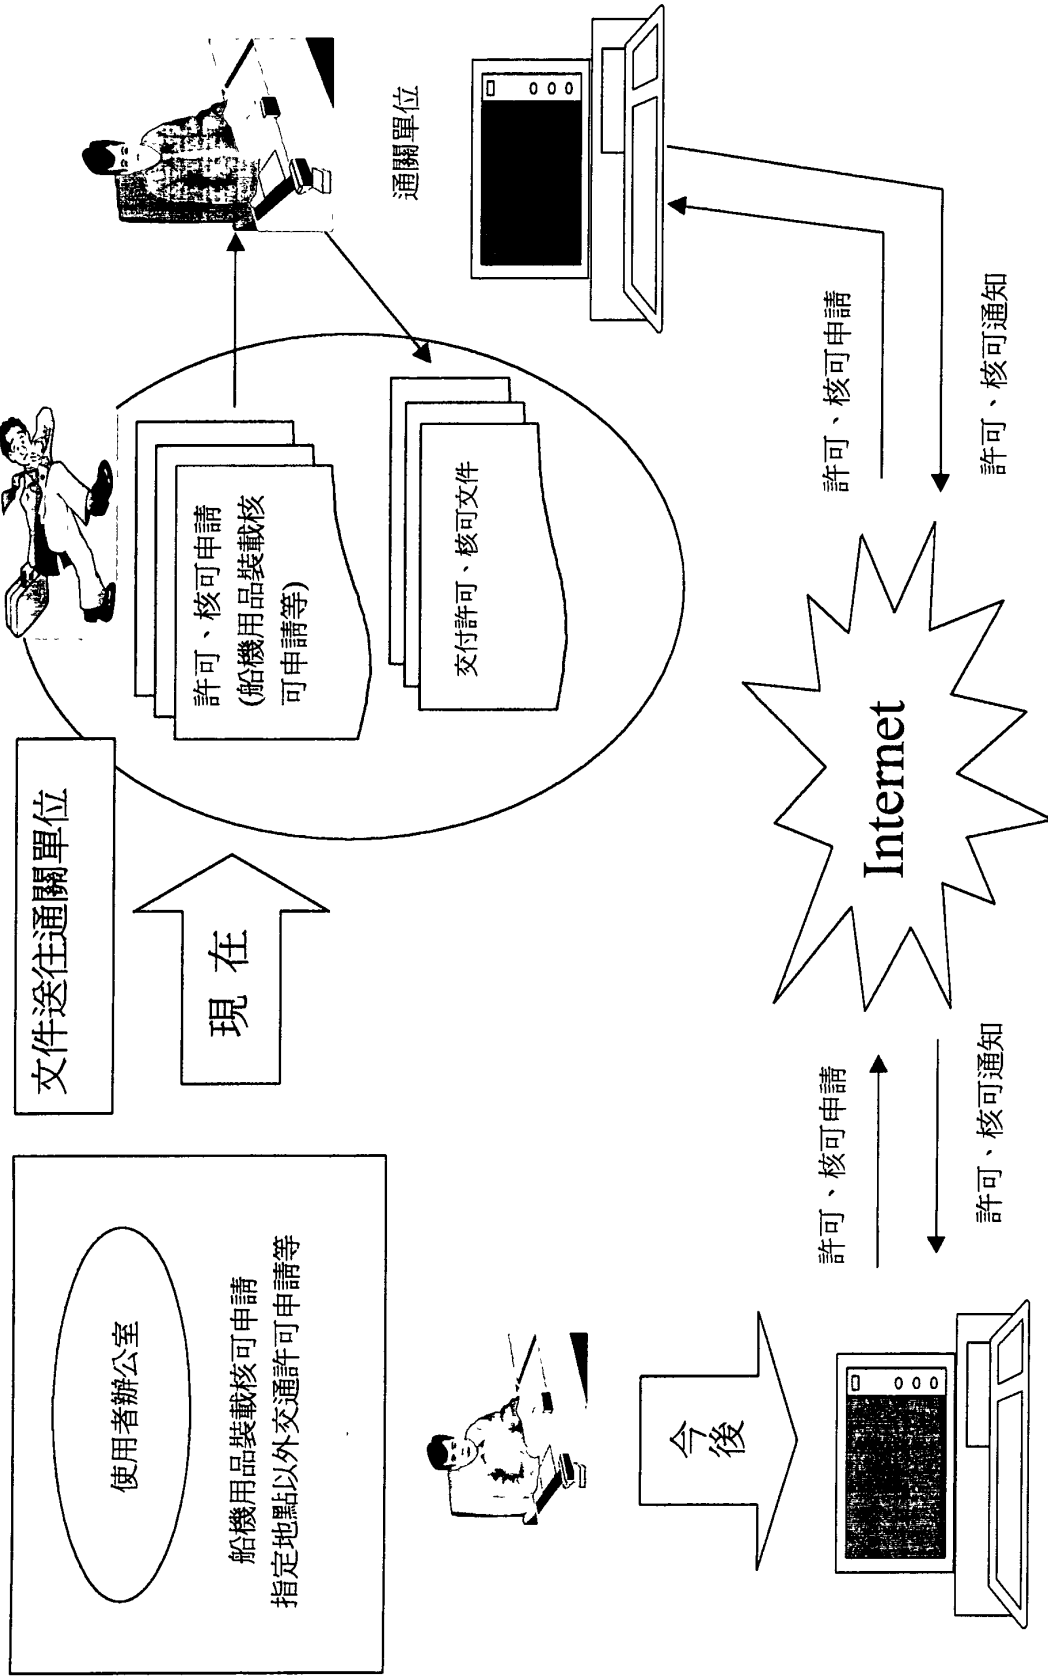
使用者辦公室

船機用品裝載核可申請
指定地點以外交通許可申請等

文件送往通關單位

現 在

許可、核可申請
(船機用品裝載核可申請等)

交付許可、核可文件

通關單位

今 後

許可、核可申請

許可、核可通知

Internet

許可、核可申請

許可、核可通知